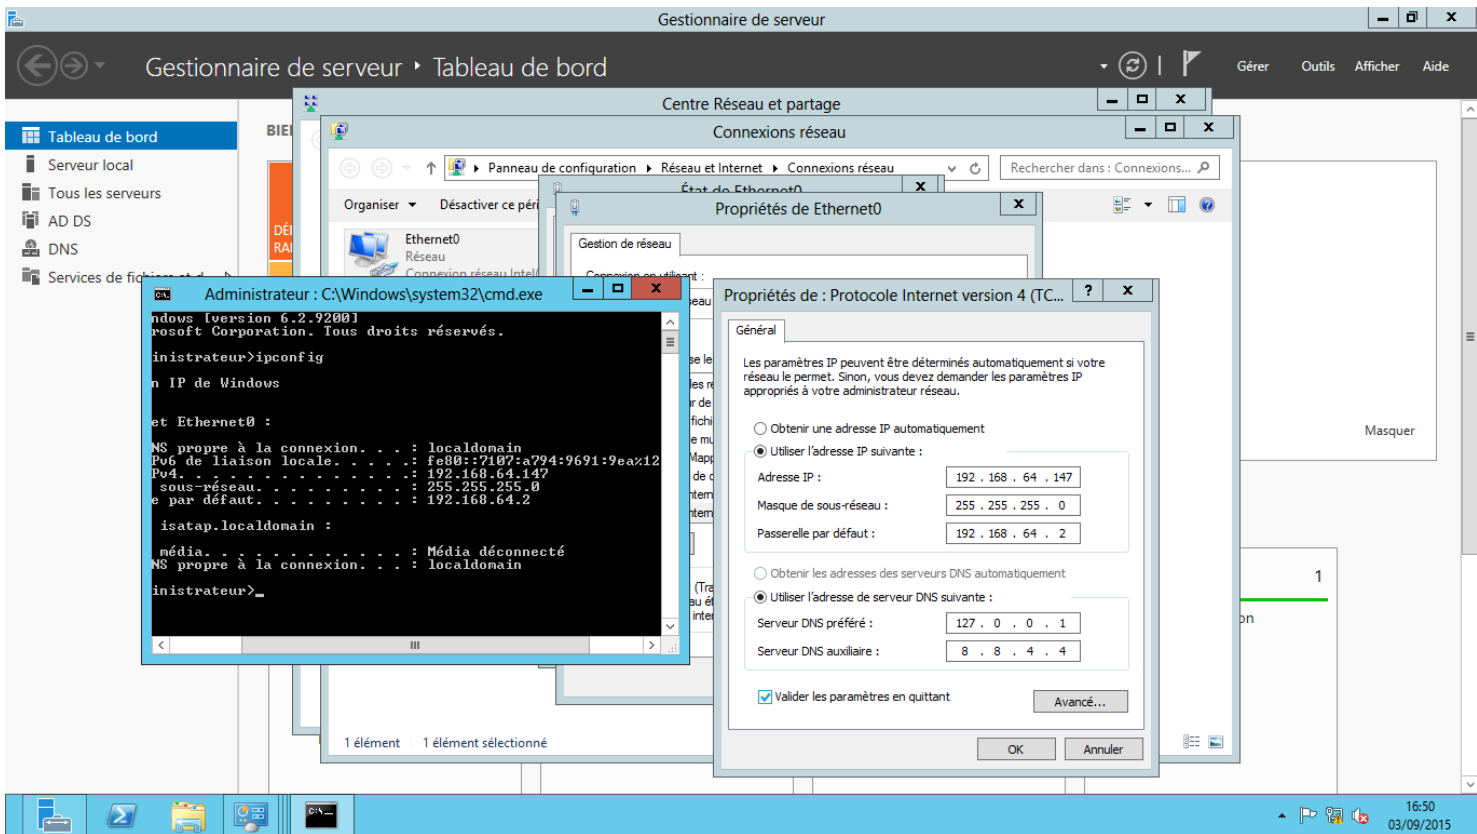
Gestionnaire de serveur

Gestionnaire de serveur • Tableau de bord

Gérer Outils Afficher Aide

Tableau de bord
Serveur local
Tous les serveurs
AD DS
DNS
Services de fic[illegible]

BIE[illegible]

DÉ
RAI

Centre Réseau et partage

Connexions réseau

Panneau de configuration • Réseau et Internet • Connexions réseau

Rechercher dans : Connexions...

Organiser ▾ Désactiver ce péri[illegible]

Ethernet0
Réseau
Connexion réseau Intel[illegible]

État de Ethernet0

Propriétés de Ethernet0

Gestion de réseau

Connexion en utilisant :

Administrateur : C:\Windows\system32\cmd.exe

ndows [version 6.2.9200]
rosoft Corporation. Tous droits réservés.

inistrateur>ipconfig

n IP de Windows

et Ethernet0 :

NS propre à la connexion. . . : localdomain
Pv6 de liaison locale. . . . .: fe80::7107:a794:9691:9ea%12
Pv4. . . . . . . . . . . . . .: 192.168.64.147
sous-réseau. . . . . . . . . .: 255.255.255.0
e par défaut. . . . . . . . . : 192.168.64.2

isatap.localdomain :

média. . . . . . . . . . . . : Média déconnecté
NS propre à la connexion. . . : localdomain

inistrateur>_

Propriétés de : Protocole Internet version 4 (TC...

Général

Les paramètres IP peuvent être déterminés automatiquement si votre réseau le permet. Sinon, vous devez demander les paramètres IP appropriés à votre administrateur réseau.

Obtenir une adresse IP automatiquement
Utiliser l'adresse IP suivante :
Adresse IP : 192 . 168 . 64 . 147
Masque de sous-réseau : 255 . 255 . 255 . 0
Passerelle par défaut : 192 . 168 . 64 . 2

Obtenir les adresses des serveurs DNS automatiquement
Utiliser l'adresse de serveur DNS suivante :
Serveur DNS préféré : 127 . 0 . 0 . 1
Serveur DNS auxiliaire : 8 . 8 . 4 . 4

Valider les paramètres en quittant
Avancé...

OK Annuler

1 élément 1 élément sélectionné

Masquer

1

on

16:50
03/09/2015